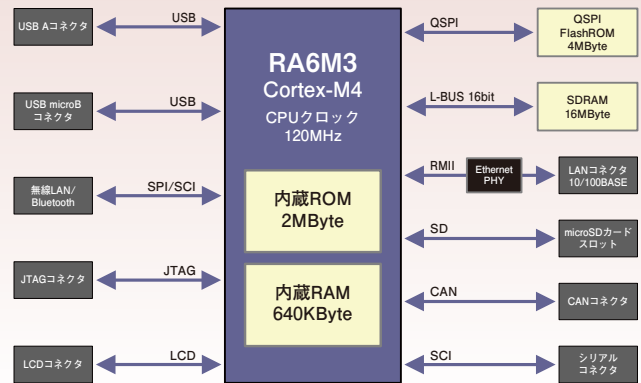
USB Aコネクタ
USB
USB microB コネクタ
USB
無線LAN/ Bluetooth
SPI/SCI
JTAGコネクタ
JTAG
LCDコネクタ
LCD

RA6M3
Cortex-M4
CPUクロック 120MHz

内蔵ROM 2MByte

内蔵RAM 640KByte

QSPI
QSPI FlashROM 4MByte
L-BUS 16bit
SDRAM 16MByte
RMII
Ethernet PHY
LANコネクタ 10/100BASE
SD
microSDカード スロット
CAN
CANコネクタ
SCI
シリアル コネクタ